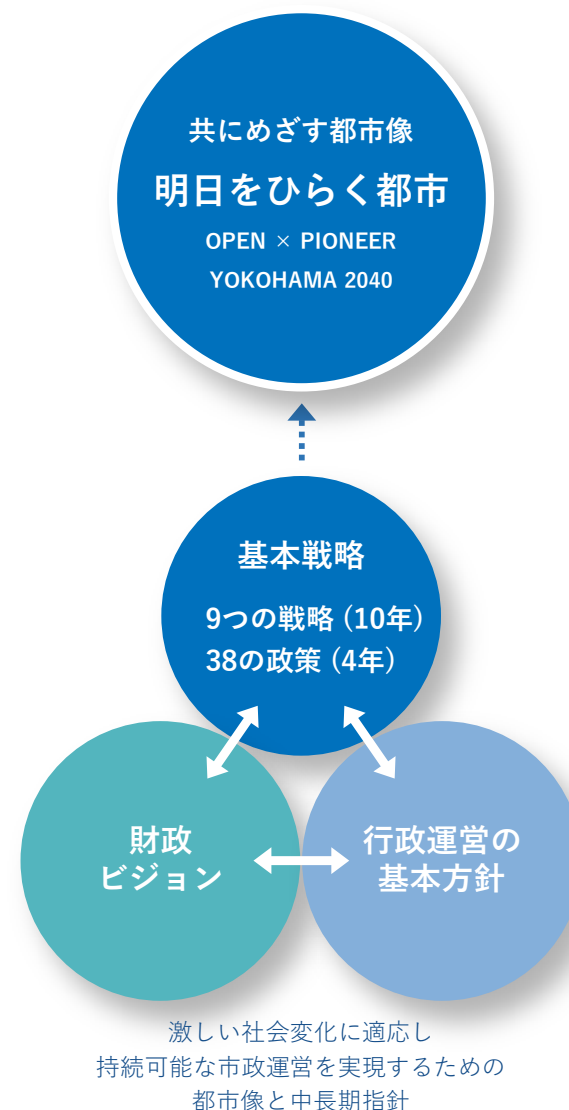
共にめざす都市像

明日をひらく都市

OPEN × PIONEER
YOKOHAMA 2040

基本戦略

9つの戦略（10年）
38の政策（4年）

財政
ビジョン

行政運営の
基本方針

激しい社会変化に適応し
持続可能な市政運営を実現するための
都市像と中長期指針